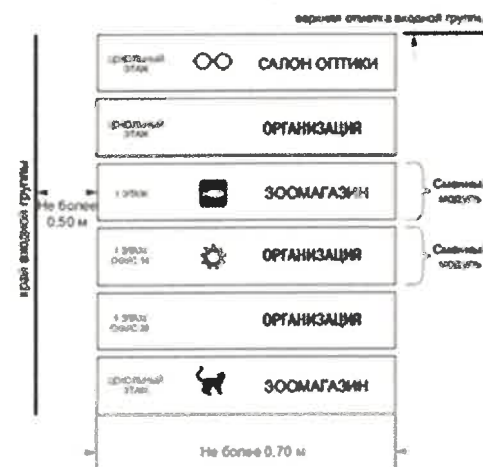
верхняя отметка входной группы

цокольный этаж САЛОН ОПТИКИ

цокольный этаж ОРГАНИЗАЦИЯ

1 этаж ЗООМАГАЗИН

Сменный модуль

1 этаж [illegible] ОРГАНИЗАЦИЯ

Сменный модуль

1 этаж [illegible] ОРГАНИЗАЦИЯ

цокольный этаж ЗООМАГАЗИН

края входной группы

Не более 0.50 м

Не более 0.70 м